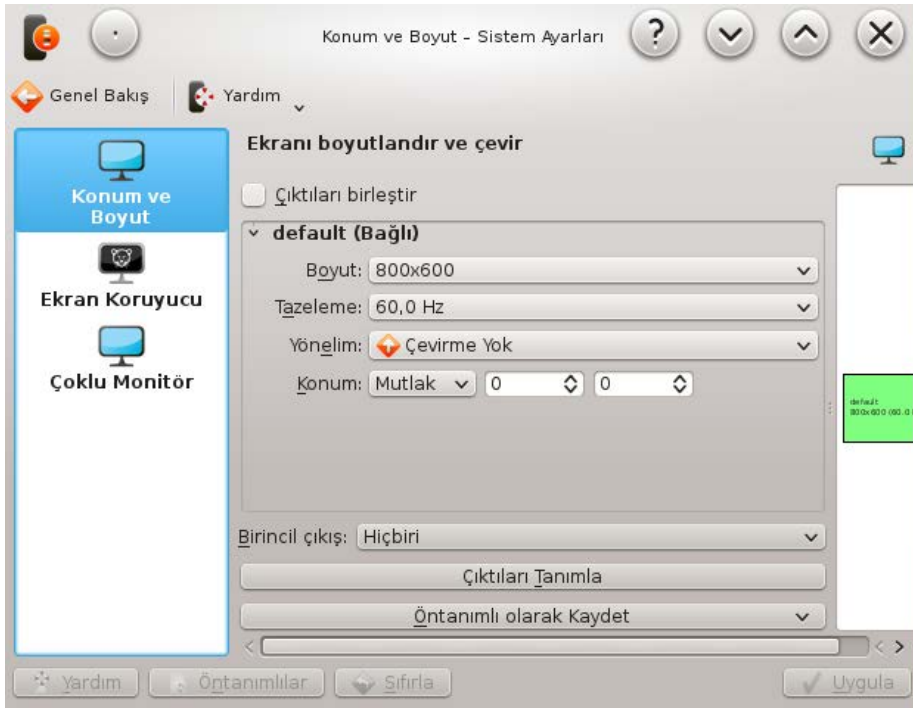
Konum ve Boyut - Sistem Ayarları

Genel Bakış
Yardım

Konum ve Boyut
Ekran Koruyucu
Çoklu Monitör

Ekranı boyutlandır ve çevir

Çıktıları birleştir

default (Bağlı)

Boyut: 800x600
Tazeleme: 60,0 Hz
Yönelim: Çevirme Yok
Konum: Mutlak 0 0

default
800x600 (60,0

Birincil çıkış: Hiçbiri
Çıktıları Tanımla
Öntanımlı olarak Kaydet

Yardım
Öntanımlılar
Sıfırla
Uygula